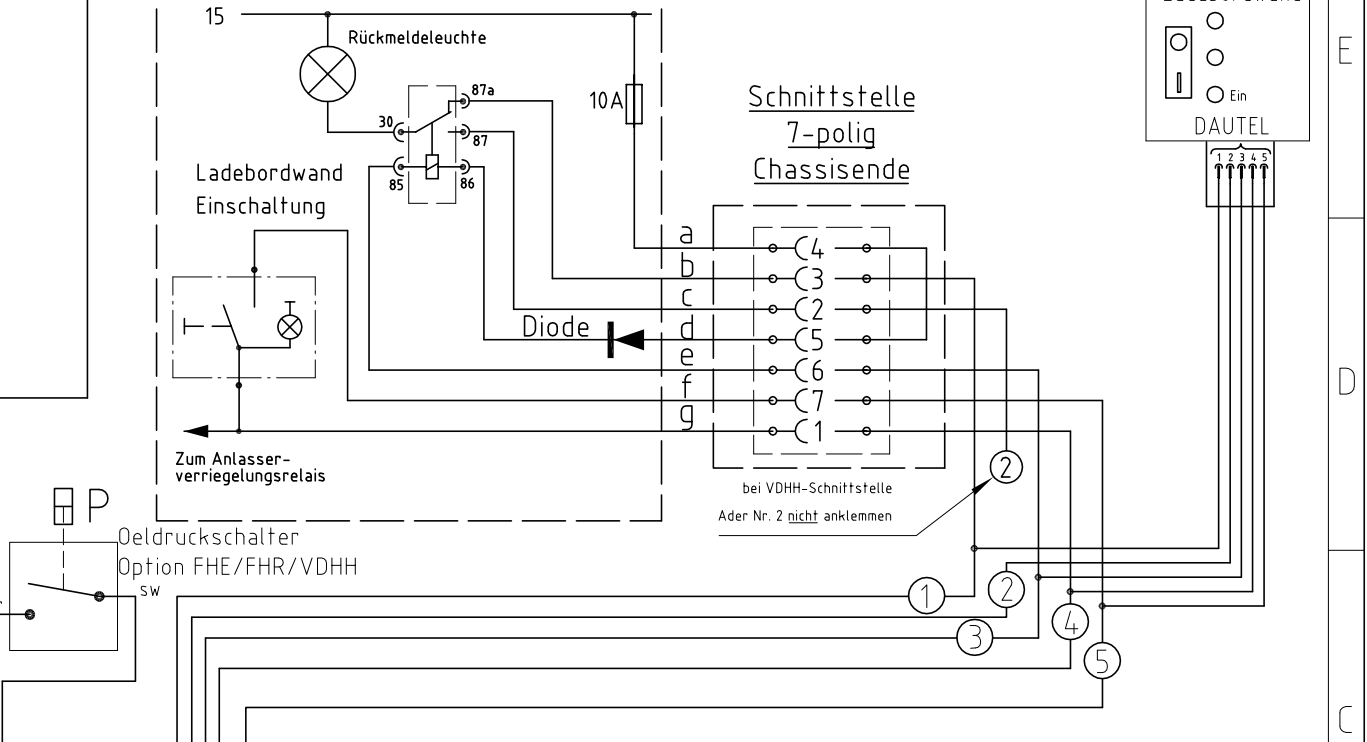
15
Rückmeldeleuchte
87a
30
87
85
86
10 A
Schnittstelle
7-polig
Chassisende
Ladebordwand
Einschaltung
a
b
c
d
e
f
g
4
3
2
5
6
7
1
Diode
Zum Anlasser-
verriegelungsrelais
bei VDHH-Schnittstelle
Ader Nr. 2 nicht anklemmen
2
P
Oeldruckschalter
Option FHE/FHR/VDHH
sw
1
2
3
4
5
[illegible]
Ein
DAUTEL
1 2 3 4 5
E
D
C